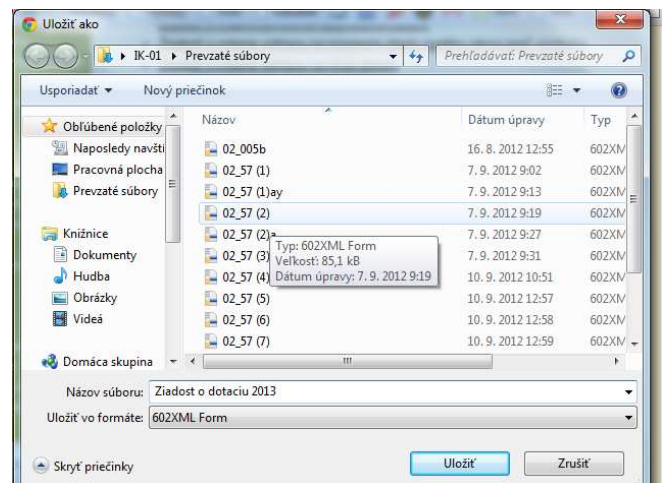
Uložiť ako

IK-01 ▸ Prevzaté súbory

Prehľadávať: Prevzaté súbory

Usporiadať ▾ Nový priečinok

Obľúbené položky
Naposledy navšti
Pracovná plocha
Prevzaté súbory

Knižnice
Dokumenty
Hudba
Obrázky
Videá

Domáca skupina

| Názov | Dátum úpravy | Typ |
|---|---|---|
| 02_005b | 16. 8. 2012 12:55 | 602XM |
| 02_57 (1) | 7. 9. 2012 9:02 | 602XM |
| 02_57 (1)ay | 7. 9. 2012 9:13 | 602XM |
| 02_57 (2) | 7. 9. 2012 9:19 | 602XM |
| 02_57 (2)a | 7. 9. 2012 9:27 | 602XM |
| 02_57 (3) | 7. 9. 2012 9:31 | 602XM |
| 02_57 (4) | 10. 9. 2012 10:51 | 602XM |
| 02_57 (5) | 10. 9. 2012 12:57 | 602XM |
| 02_57 (6) | 10. 9. 2012 12:58 | 602XM |
| 02_57 (7) | 10. 9. 2012 12:59 | 602XM |

Typ: 602XML Form
Veľkosť: 85,1 kB
Dátum úpravy: 7. 9. 2012 9:19

Názov súboru: Ziadost o dotaciu 2013
Uložiť vo formáte: 602XML Form

Skryť priečinky

Uložiť Zrušiť